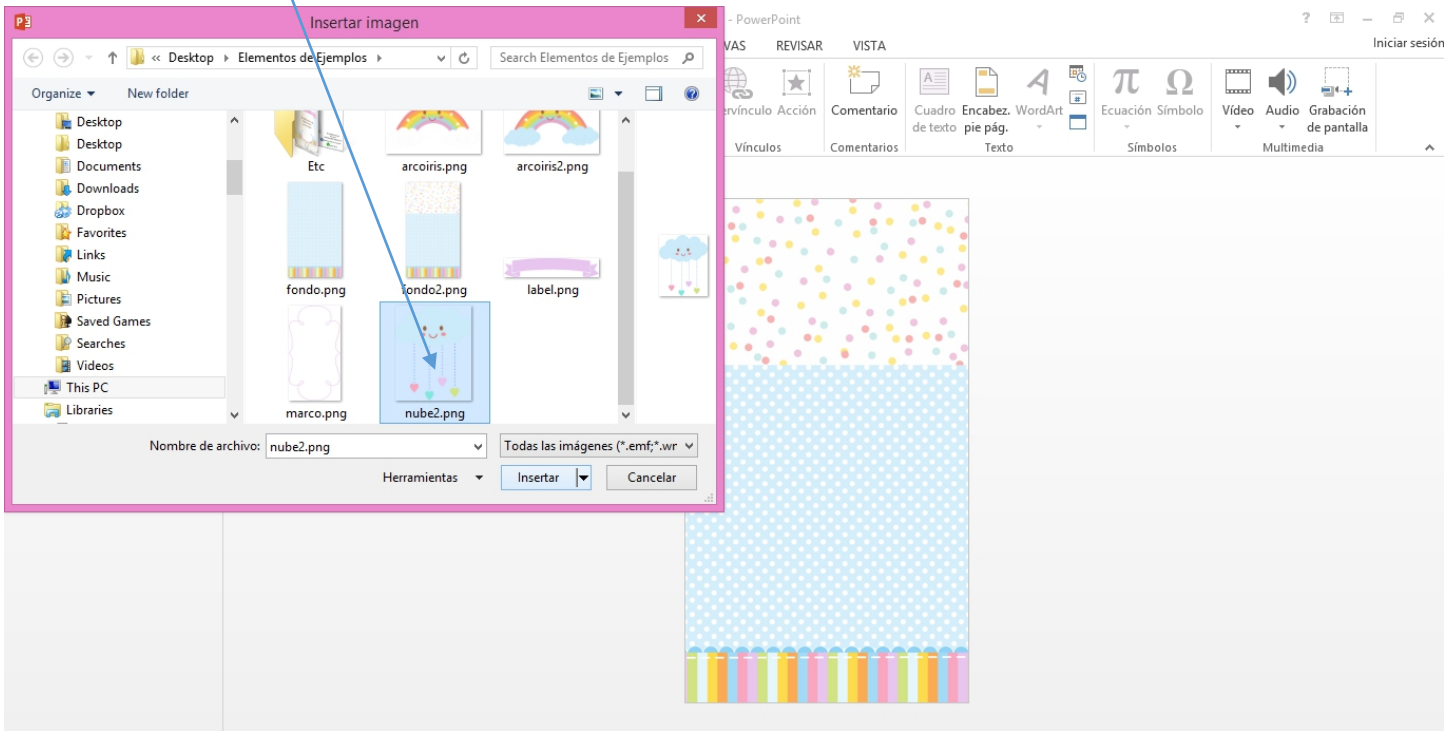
Insertar imagen

« Desktop › Elementos de Ejemplos ›

Search Elementos de Ejemplos

Organize ▾ New folder

Desktop
Desktop
Documents
Downloads
Dropbox
Favorites
Links
Music
Pictures
Saved Games
Searches
Videos
This PC
Libraries

Etc
arcoiris.png
arcoiris2.png
fondo.png
fondo2.png
label.png
marco.png
nube2.png

Nombre de archivo: nube2.png
Todas las imágenes (*.emf;*.wr
Herramientas ▾
Insertar
Cancelar

- PowerPoint
? – ✕
VAS REVISAR VISTA
Iniciar sesión

rvínculo Acción
Comentario
Cuadro de texto
Encabez. pie pág.
WordArt
Ecuación
Símbolo
Vídeo
Audio
Grabación de pantalla

Vínculos
Comentarios
Texto
Símbolos
Multimedia